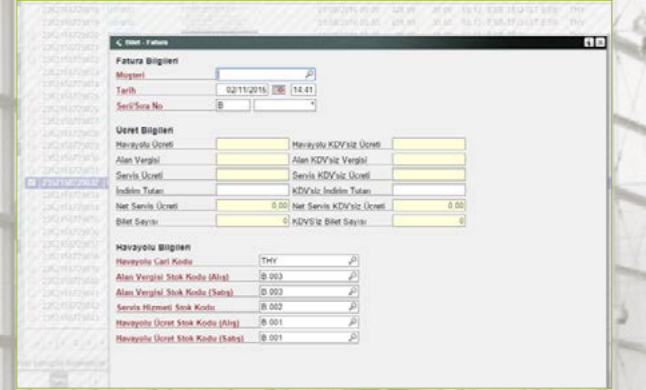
< Bilet - Fatura

Fatura Bilgileri

Müşteri

Tarih 02/11/2016 14.41

Seri/Sıra No B

Ücret Bilgileri

Havayolu Ücreti

Havayolu KDV'siz Ücreti

Alan Vergisi

Alan KDV'siz Vergisi

Servis Ücreti

Servis KDV'siz Ücreti

İndirim Tutarı

KDV'siz İndirim Tutarı

Net Servis Ücreti 0.00

Net Servis KDV'siz Ücreti 0.00

Bilet Sayısı 0

KDVS'iz Bilet Sayısı 0

Havayolu Bilgileri

Havayolu Cari Kodu THY

Alan Vergisi Stok Kodu (Alış) B.003

Alan Vergisi Stok Kodu (Satış) B.003

Servis Hizmeti Stok Kodu B.002

Havayolu Ücret Stok Kodu (Alış) B.001

Havayolu Ücret Stok Kodu (Satış) B.001